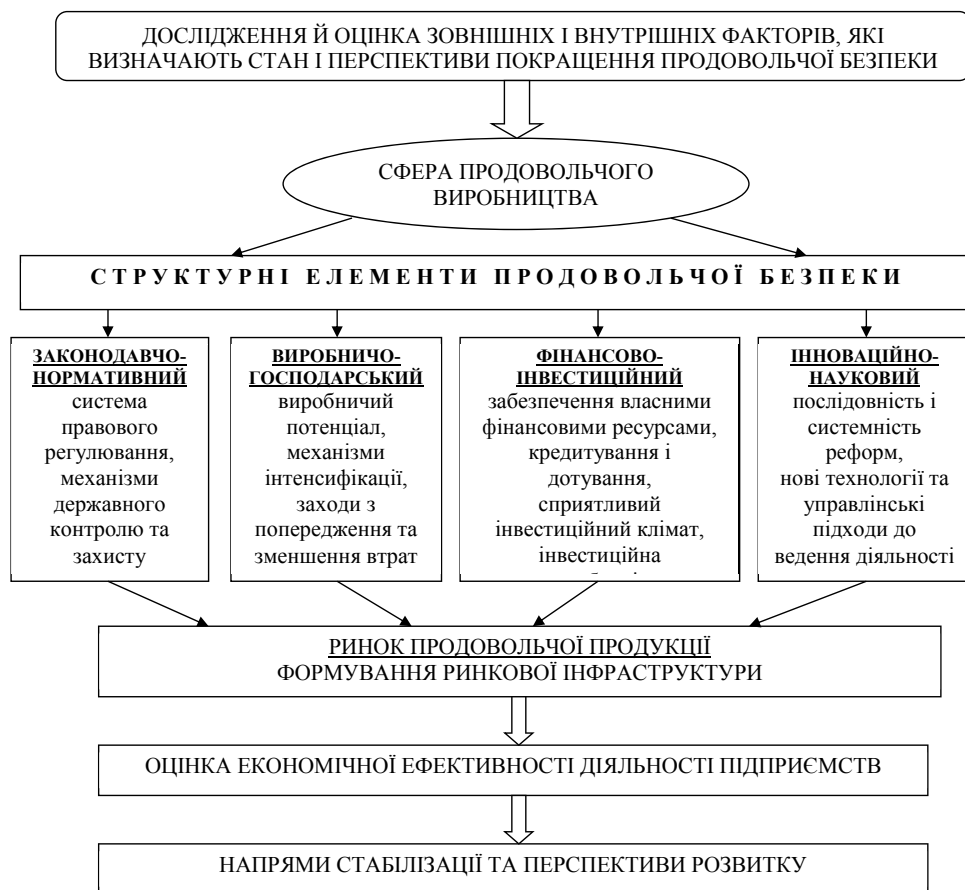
ДОСЛІДЖЕННЯ Й ОЦІНКА ЗОВНІШНІХ І ВНУТРІШНІХ ФАКТОРІВ, ЯКІ ВИЗНАЧАЮТЬ СТАН І ПЕРСПЕКТИВИ ПОКРАЩЕННЯ ПРОДОВОЛЬЧОЇ БЕЗПЕКИ

СФЕРА ПРОДОВОЛЬЧОГО ВИРОБНИЦТВА

СТРУКТУРНІ ЕЛЕМЕНТИ ПРОДОВОЛЬЧОЇ БЕЗПЕКИ

ЗАКОНОДАВЧО-НОРМАТИВНИЙ
система правового регулювання, механізми державного контролю та захисту

ВИРОБНИЧО-ГОСПОДАРСЬКИЙ
виробничий потенціал, механізми інтенсифікації, заходи з попередження та зменшення втрат

ФІНАНСОВО-ІНВЕСТИЦІЙНИЙ
забезпечення власними фінансовими ресурсами, кредитування і дотування, сприятливий інвестиційний клімат, інвестиційна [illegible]

ІННОВАЦІЙНО-НАУКОВИЙ
послідовність і системність реформ, нові технології та управлінські підходи до ведення діяльності

РИНОК ПРОДОВОЛЬЧОЇ ПРОДУКЦІЇ
ФОРМУВАННЯ РИНКОВОЇ ІНФРАСТРУКТУРИ

ОЦІНКА ЕКОНОМІЧНОЇ ЕФЕКТИВНОСТІ ДІЯЛЬНОСТІ ПІДПРИЄМСТВ

НАПРЯМИ СТАБІЛІЗАЦІЇ ТА ПЕРСПЕКТИВИ РОЗВИТКУ